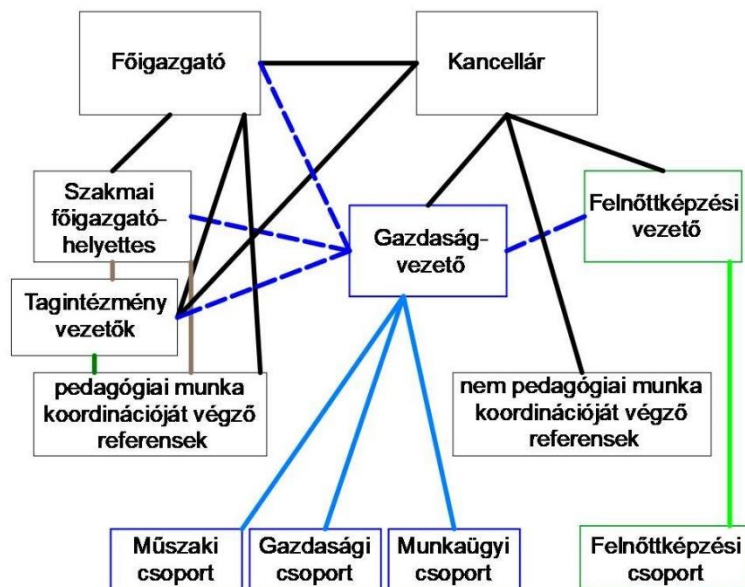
Főigazgató

Kancellár

Szakmai főigazgató-helyettes

Gazdaság-vezető

Felnőttképzési vezető

Tagintézmény vezetők

pedagógiai munka koordinációját végző referensek

nem pedagógiai munka koordinációját végző referensek

Műszaki csoport

Gazdasági csoport

Munkaügyi csoport

Felnőttképzési csoport